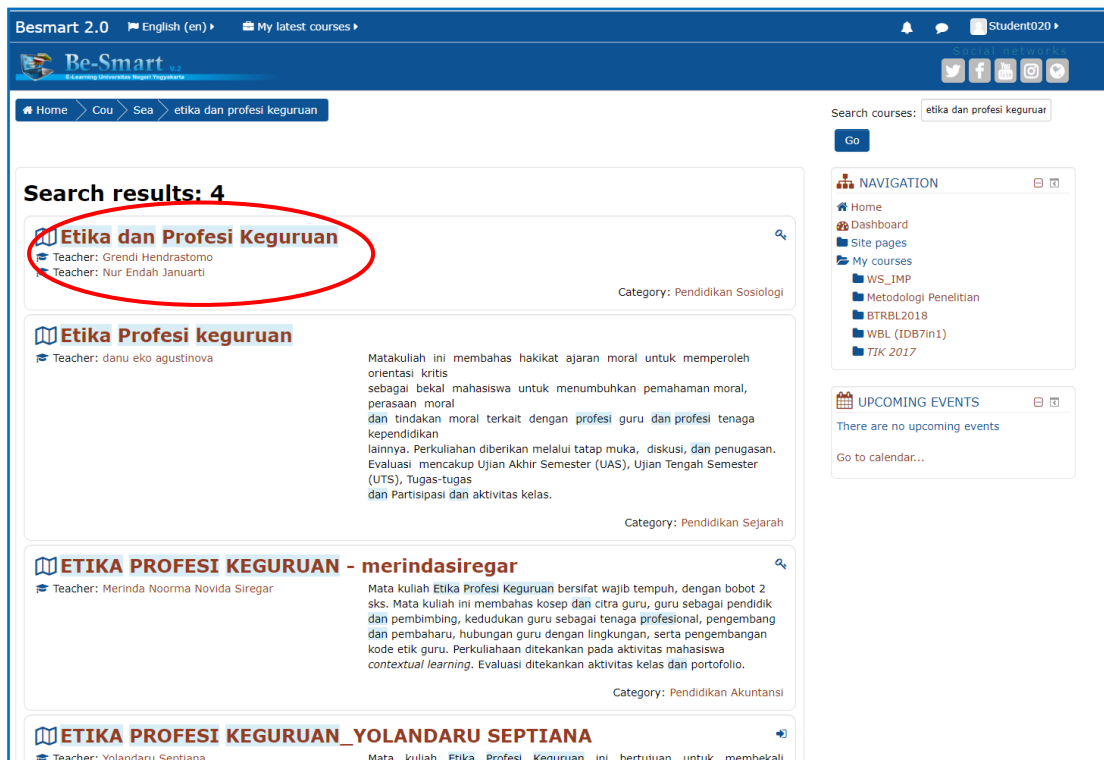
Besmart 2.0 English (en) My latest courses Student020

Be-Smart v.2
E-Learning Universitas Negeri Yogyakarta

Social networks

Home Cou Sea etika dan profesi keguruan

Search courses: etika dan profesi keguruar
Go

Search results: 4

Etika dan Profesi Keguruan
Teacher: Grendi Hendrastomo
Teacher: Nur Endah Januarti
Category: Pendidikan Sosiologi

Etika Profesi keguruan
Teacher: danu eko agustinova
Matakuliah ini membahas hakikat ajaran moral untuk memperoleh orientasi kritis sebagai bekal mahasiswa untuk menumbuhkan pemahaman moral, perasaan moral dan tindakan moral terkait dengan profesi guru dan profesi tenaga kependidikan lainnya. Perkuliahan diberikan melalui tatap muka, diskusi, dan penugasan. Evaluasi mencakup Ujian Akhir Semester (UAS), Ujian Tengah Semester (UTS), Tugas-tugas dan Partisipasi dan aktivitas kelas.
Category: Pendidikan Sejarah

ETIKA PROFESI KEGURUAN - merindasiregar
Teacher: Merinda Noorma Novida Siregar
Mata kuliah Etika Profesi Keguruan bersifat wajib tempuh, dengan bobot 2 sks. Mata kuliah ini membahas kosep dan citra guru, guru sebagai pendidik dan pembimbing, kedudukan guru sebagai tenaga profesional, pengembang dan pembaharu, hubungan guru dengan lingkungan, serta pengembangan kode etik guru. Perkuliahaan ditekankan pada aktivitas mahasiswa *contextual learning*. Evaluasi ditekankan aktivitas kelas dan portofolio.
Category: Pendidikan Akuntansi

ETIKA PROFESI KEGURUAN_YOLANDARU SEPTIANA
Teacher: Yolandaru Septiana
Mata kuliah Etika Profesi Keguruan ini bertujuan untuk membekali

NAVIGATION
Home
Dashboard
Site pages
My courses
WS_IMP
Metodologi Penelitian
BTRBL2018
WBL (IDB7in1)
TIK 2017

UPCOMING EVENTS
There are no upcoming events
Go to calendar...